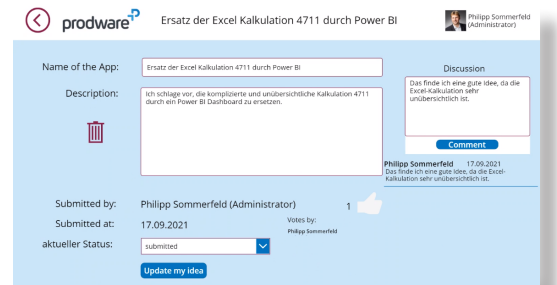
prodware

Ersatz der Excel Kalkulation 4711 durch Power BI

Philipp Sommerfeld (Administrator)

Name of the App:

Ersatz der Excel Kalkulation 4711 durch Power BI

Description:

Ich schlage vor, die komplizierte und unübersichtliche Kalkulation 4711 durch ein Power BI Dashboard zu ersetzen.

Discussion

Das finde ich eine gute Idee, da die Excel-Kalkulation sehr unübersichtlich ist.

Comment

Philipp Sommerfeld 17.09.2021
Das finde ich eine gute Idee, da die Excel-Kalkulation sehr unübersichtlich ist.

Submitted by: Philipp Sommerfeld (Administrator)

1

Submitted at: 17.09.2021

Votes by:
Philipp Sommerfeld

aktueller Status: submitted

Update my idea